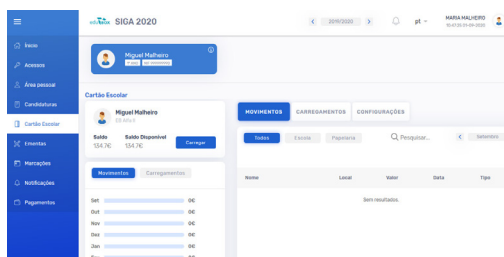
eduTecla SIGA 2020

2019/2020

pt

MARIA MALHEIRO

Início

Acessos

Área pessoal

Candidaturas

Cartão Escolar

Ementas

Marcações

Notificações

Pagamentos

Miguel Malheiro

Cartão Escolar

Miguel Malheiro

Saldo
134.7€

Saldo Disponível
134.7€

Carregar

Movimentos

Carregamentos

Set 0€

Out 0€

Nov 0€

Dez 0€

Jan 0€

MOVIMENTOS

CARREGAMENTOS

CONFIGURAÇÕES

Todos

Escola

Papelaria

Pesquisar...

Setembro

Nome

Local

Valor

Data

Tipo

Sem resultados.